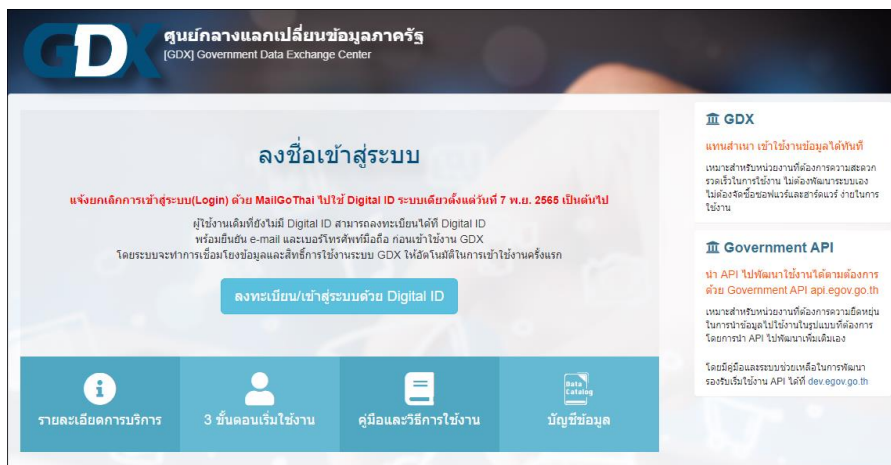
GDX ศูนย์กลางแลกเปลี่ยนข้อมูลภาครัฐ
[GDX] Government Data Exchange Center

ลงชื่อเข้าสู่ระบบ

แจ้งยกเลิกการเข้าสู่ระบบ(Login) ด้วย MailGoThai ไปใช้ Digital ID ระบบเดียวตั้งแต่วันที่ 7 พ.ย. 2565 เป็นต้นไป

ผู้ใช้งานเดิมที่ยังไม่มี Digital ID สามารถลงทะเบียนได้ที่ Digital ID
พร้อมยืนยัน e-mail และเบอร์โทรศัพท์มือถือ ก่อนเข้าใช้งาน GDX
โดยระบบจะทำการเชื่อมโยงข้อมูลและสิทธิ์การใช้งานระบบ GDX ให้อัตโนมัติในการเข้าใช้งานครั้งแรก

ลงทะเบียน/เข้าสู่ระบบด้วย Digital ID

รายละเอียดการบริการ

3 ขั้นตอนเริ่มใช้งาน

คู่มือและวิธีการใช้งาน

Data Catalog
บัญชีข้อมูล

GDX

แทนสำเนา เข้าใช้งานข้อมูลได้ทันที

เหมาะสำหรับหน่วยงานที่ต้องการความสะดวกรวดเร็วในการใช้งาน ไม่ต้องพัฒนาระบบเอง ไม่ต้องจัดซื้อซอฟแวร์และฮาร์ดแวร์ ง่ายในการใช้งาน

Government API

นำ API ไปพัฒนาใช้งานได้ตามต้องการ ด้วย Government API api.egov.go.th

เหมาะสำหรับหน่วยงานที่ต้องการความยืดหยุ่นในการนำข้อมูลไปใช้งานในรูปแบบที่ต้องการ โดยการนำ API ไปพัฒนาเพิ่มเติมเอง

โดยมีคู่มือและระบบช่วยเหลือในการพัฒนา รองรับเริ่มใช้งาน API ได้ที่ dev.egov.go.th